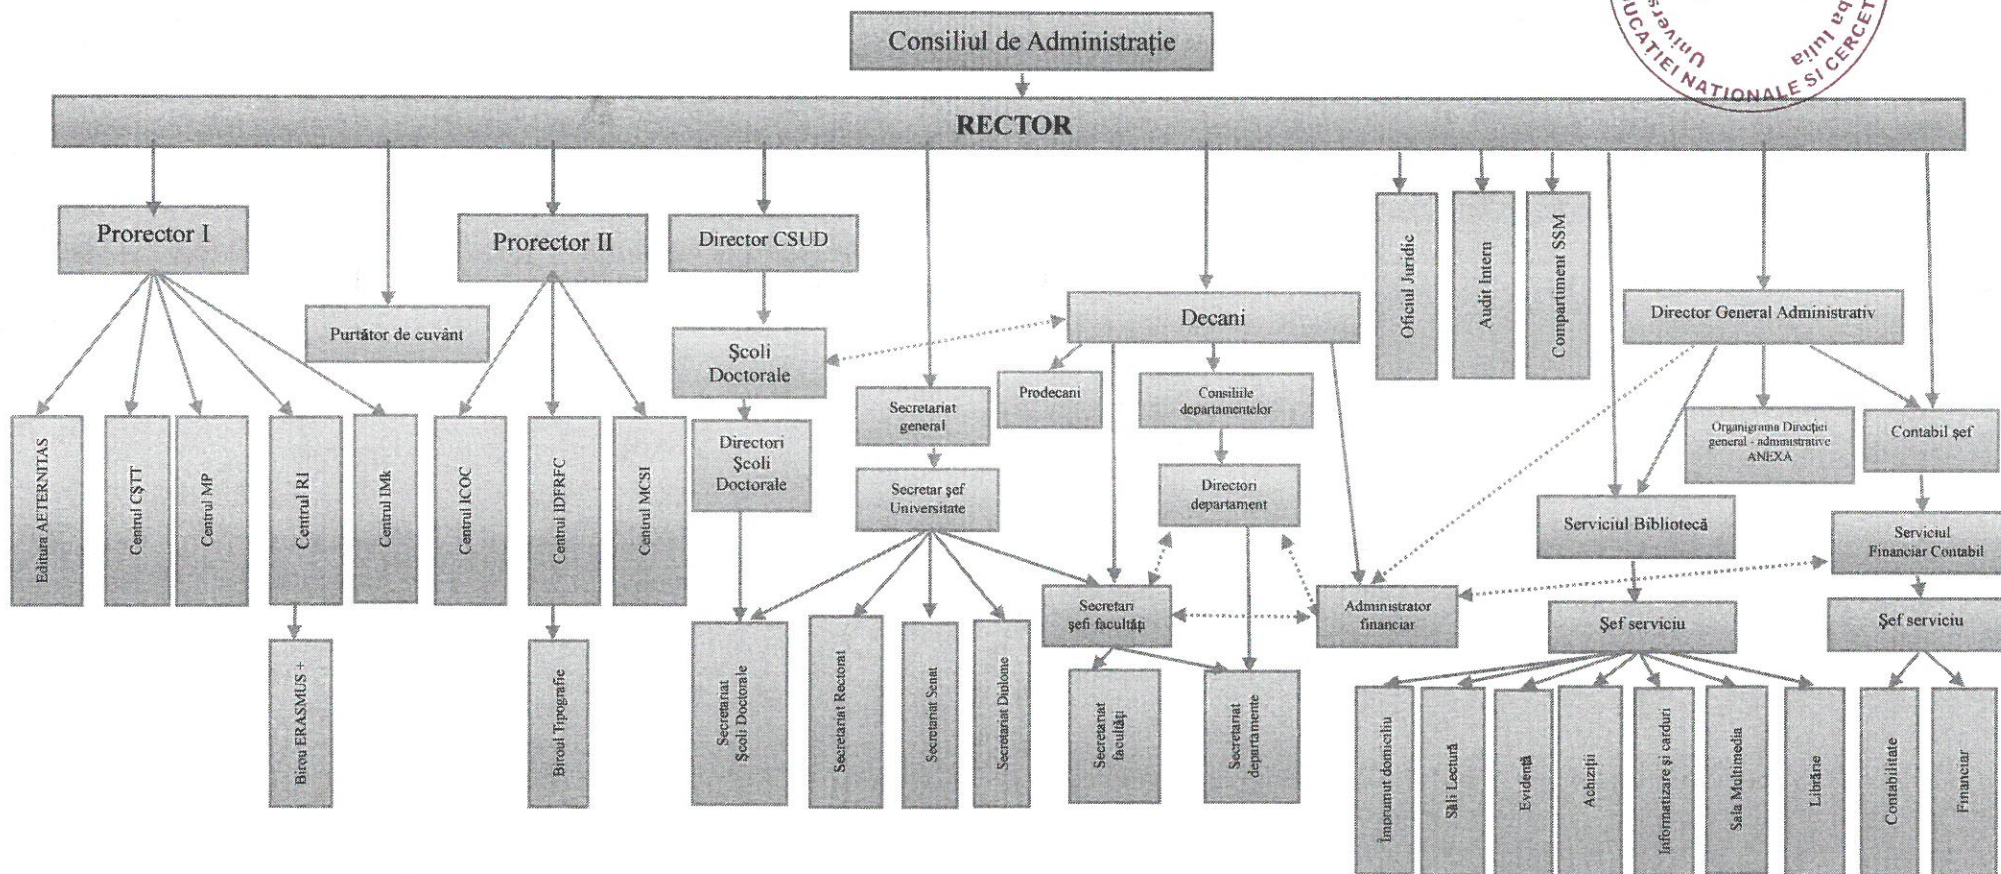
Univers... ba Iulia
...CAȚIEI NAȚIONALE ȘI CERCET...

Consiliul de Administrație

RECTOR

Prorector I

Purtător de cuvânt

Prorector II

Director CSUD

Oficiul Juridic

Audit Intern

Compartiment SSM

Decani

Director General Administrativ

Școli Doctorale

Prodecani

Consiliile departamentelor

Secretariat general

Organigrama Direcției general - administrative ANEXA

Contabil șef

Editura AETERNITAS

Centrul CȘTT

Centrul MP

Centrul RI

Centrul IMk

Centrul ICOC

Centrul IDFRFC

Centrul MCSI

Directori Școli Doctorale

Secretar șef Universitate

Directori departament

Serviciul Bibliotecă

Serviciul Financiar Contabil

Secretari șefi facultăți

Administrator financiar

Șef serviciu

Șef serviciu

Birou ERASMUS +

Biroul Tipografie

Secretariat Școli Doctorale

Secretariat Rectorat

Secretariat Senat

Secretariat Diplome

Secretariat facultăți

Secretariat departamente

Împrumut domiciliu

Săli Lectură

Evidență

Achiziții

Informatizare și carduri

Sala Multimedia

Librărie

Contabilitate

Financiar